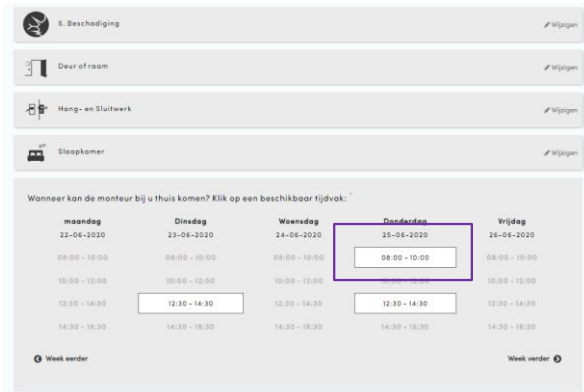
5. Beschadiging

Wijzigen

Deur of raam

Wijzigen

Hang- en Sluitwerk

Wijzigen

Slaapkamer

Wijzigen

Wanneer kan de monteur bij u thuis komen? Klik op een beschikbaar tijdvak: *

| maandag | Dinsdag | Woensdag | Donderdag | Vrijdag |
|---|---|---|---|---|
| 22-06-2020 | 23-06-2020 | 24-06-2020 | 25-06-2020 | 26-06-2020 |
| 08:00 - 10:00 | 08:00 - 10:00 | 08:00 - 10:00 | 08:00 - 10:00 | 08:00 - 10:00 |
| 10:00 - 12:00 | 10:00 - 12:00 | 10:00 - 12:00 | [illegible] | 10:00 - 12:00 |
| 12:30 - 14:30 | 12:30 - 14:30 | 12:30 - 14:30 | 12:30 - 14:30 | 12:30 - 14:30 |
| 14:30 - 16:30 | 14:30 - 16:30 | 14:30 - 16:30 | 14:30 - 16:30 | 14:30 - 16:30 |

Week eerder

Week verder